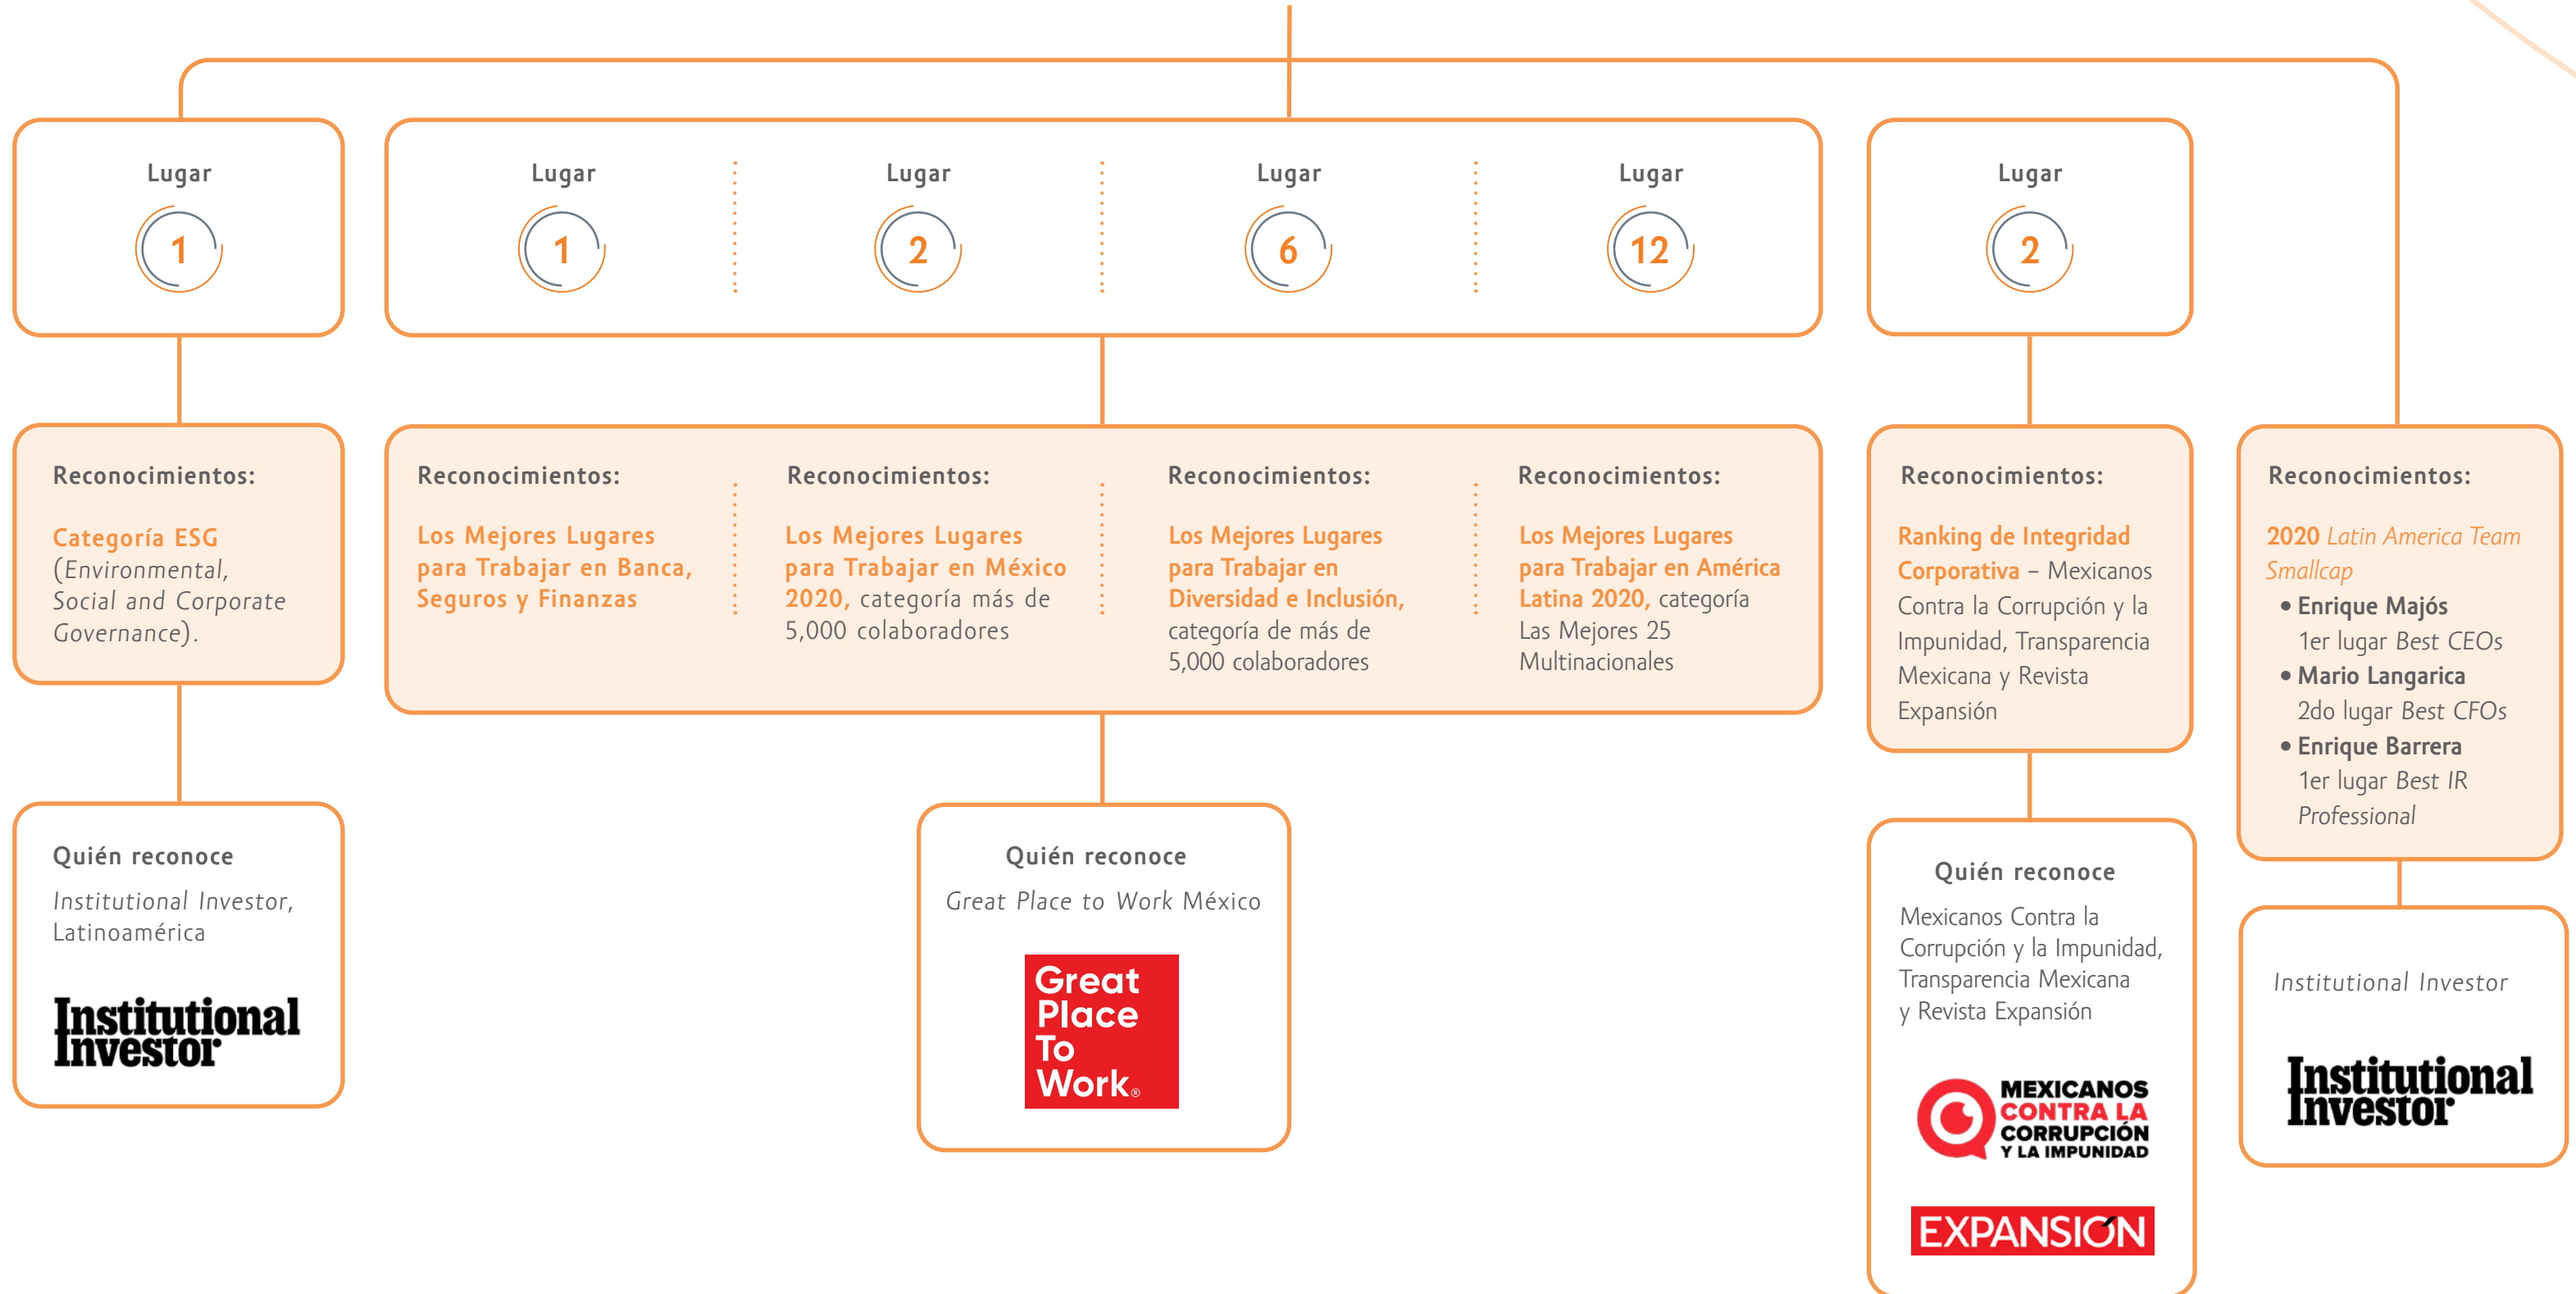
Lugar

1

Reconocimientos:

Categoría ESG (Environmental, Social and Corporate Governance).

Quién reconoce

Institutional Investor, Latinoamérica

Institutional Investor

Lugar

1

Lugar

2

Lugar

6

Lugar

12

Reconocimientos:

Los Mejores Lugares para Trabajar en Banca, Seguros y Finanzas

Reconocimientos:

Los Mejores Lugares para Trabajar en México 2020, categoría más de 5,000 colaboradores

Reconocimientos:

Los Mejores Lugares para Trabajar en Diversidad e Inclusión, categoría de más de 5,000 colaboradores

Reconocimientos:

Los Mejores Lugares para Trabajar en América Latina 2020, categoría Las Mejores 25 Multinacionales

Quién reconoce

Great Place to Work México

Great Place To Work®

Lugar

2

Reconocimientos:

Ranking de Integridad Corporativa – Mexicanos Contra la Corrupción y la Impunidad, Transparencia Mexicana y Revista Expansión

Quién reconoce

Mexicanos Contra la Corrupción y la Impunidad, Transparencia Mexicana y Revista Expansión

MEXICANOS CONTRA LA CORRUPCIÓN Y LA IMPUNIDAD

EXPANSIÓN

Reconocimientos:

2020 Latin America Team Smallcap

• Enrique Majós
1er lugar Best CEOs
• Mario Langarica
2do lugar Best CFOs
• Enrique Barrera
1er lugar Best IR Professional

Institutional Investor

Institutional Investor